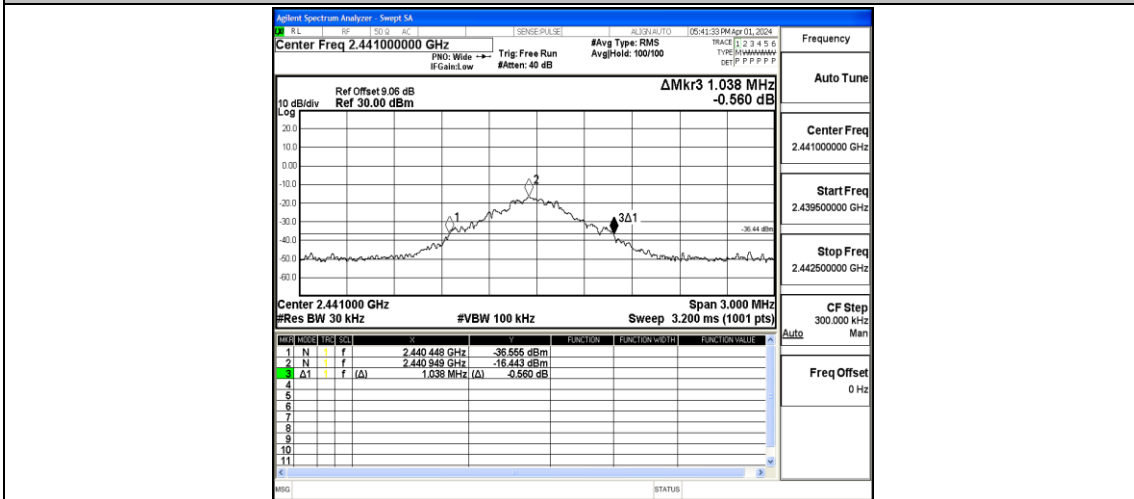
Agilent Spectrum Analyzer - Swept SA
RL RF 50 Ω AC SENSE:PULSE ALIGN AUTO 05:41:33 PM Apr 01, 2024
Center Freq 2.441000000 GHz
PNO: Wide
IFGain:Low
Trig: Free Run
#Atten: 40 dB
#Avg Type: RMS
Avg|Hold: 100/100
TRACE 1 2 3 4 5 6
TYPE M WWWWW
DET P P P P P P

Frequency

Auto Tune

Ref Offset 9.06 dB
10 dB/div Ref 30.00 dBm
Log
ΔMkr3 1.038 MHz
-0.560 dB

20.0
10.0
0.00
-10.0
-20.0
-30.0
-40.0
-50.0
-60.0

2
1
3Δ1
-36.44 dBm

Center 2.441000 GHz
#Res BW 30 kHz
#VBW 100 kHz
Span 3.000 MHz
Sweep 3.200 ms (1001 pts)

Center Freq
2.441000000 GHz

Start Freq
2.439500000 GHz

Stop Freq
2.442500000 GHz

CF Step
300.000 kHz
Auto Man

Freq Offset
0 Hz

| MKR | MODE | TRC | SCL | X | | Y | FUNCTION | FUNCTION WIDTH | FUNCTION VALUE |
|---|---|---|---|---|---|---|---|---|---|
| 1 | N | 1 | f | 2.440 448 GHz | | -36.555 dBm | | | |
| 2 | N | 1 | f | 2.440 949 GHz | | -16.443 dBm | | | |
| 3 | Δ1 | 1 | f (Δ) | 1.038 MHz | (Δ) | -0.560 dB | | | |
| 4 | | | | | | | | | |
| 5 | | | | | | | | | |
| 6 | | | | | | | | | |
| 7 | | | | | | | | | |
| 8 | | | | | | | | | |
| 9 | | | | | | | | | |
| 10 | | | | | | | | | |
| 11 | | | | | | | | | |

MSG
STATUS